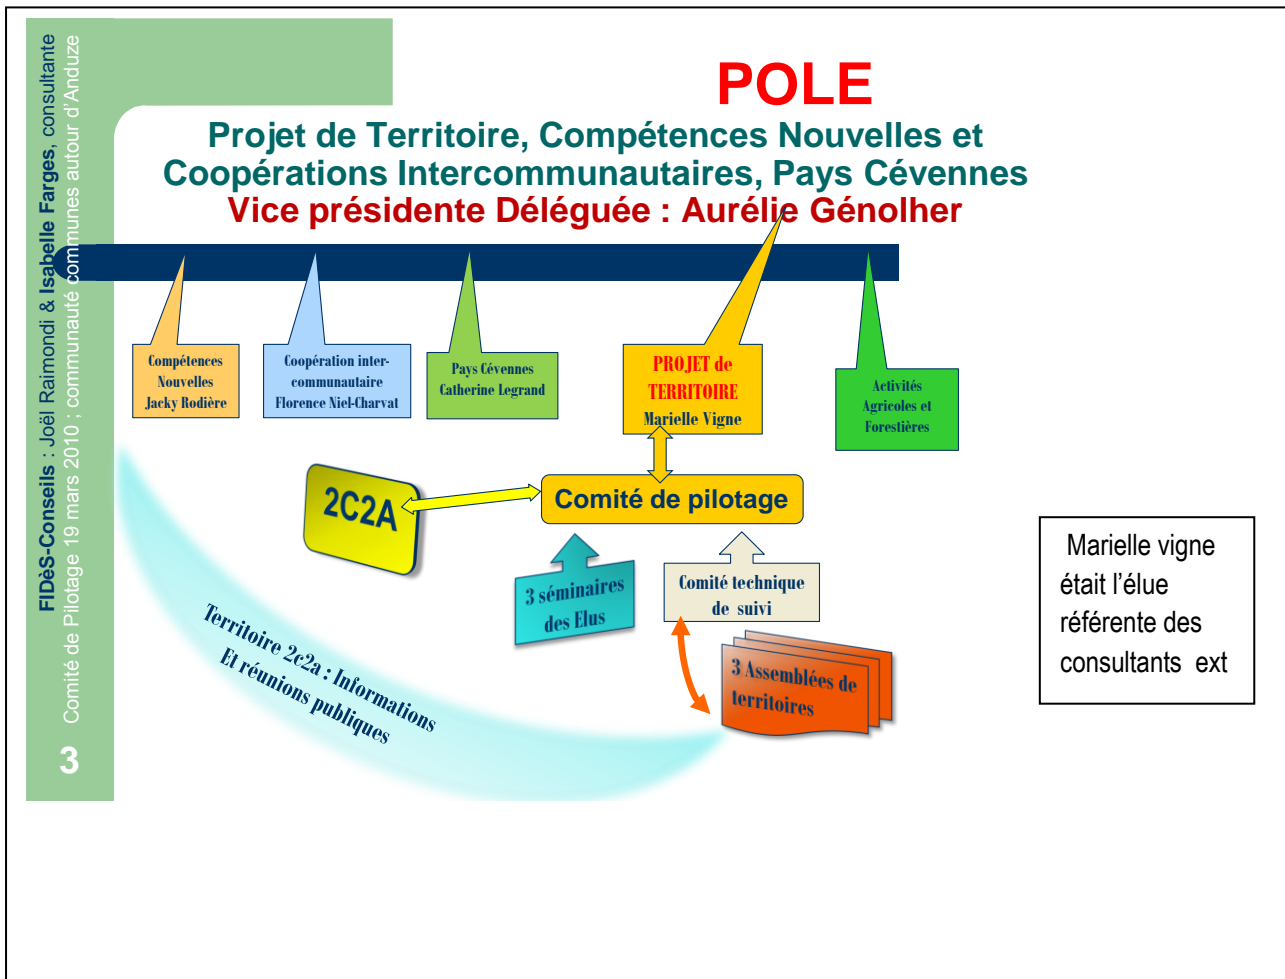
FIDèS-Conseils : Joël Raimondi & Isabelle Farges, consultante
Comité de Pilotage 19 mars 2010 ; communauté communes autour d'Anduze

3

POLE
Projet de Territoire, Compétences Nouvelles et Coopérations Intercommunautaires, Pays Cévennes
Vice présidente Déléguée : Aurélie Génolher

Compétences Nouvelles Jacky Rodière

Coopération inter-communautaire Florence Niel-Charvat

Pays Cévennes Catherine Legrand

PROJET de TERRITOIRE Marielle Vigne

Activités Agricoles et Forestières

2C2A

Comité de pilotage

3 séminaires des Elus

Comité technique de suivi

3 Assemblées de territoires

Territoire 2c2a : Informations Et réunions publiques

Marielle vigne était l'élue référente des consultants ext